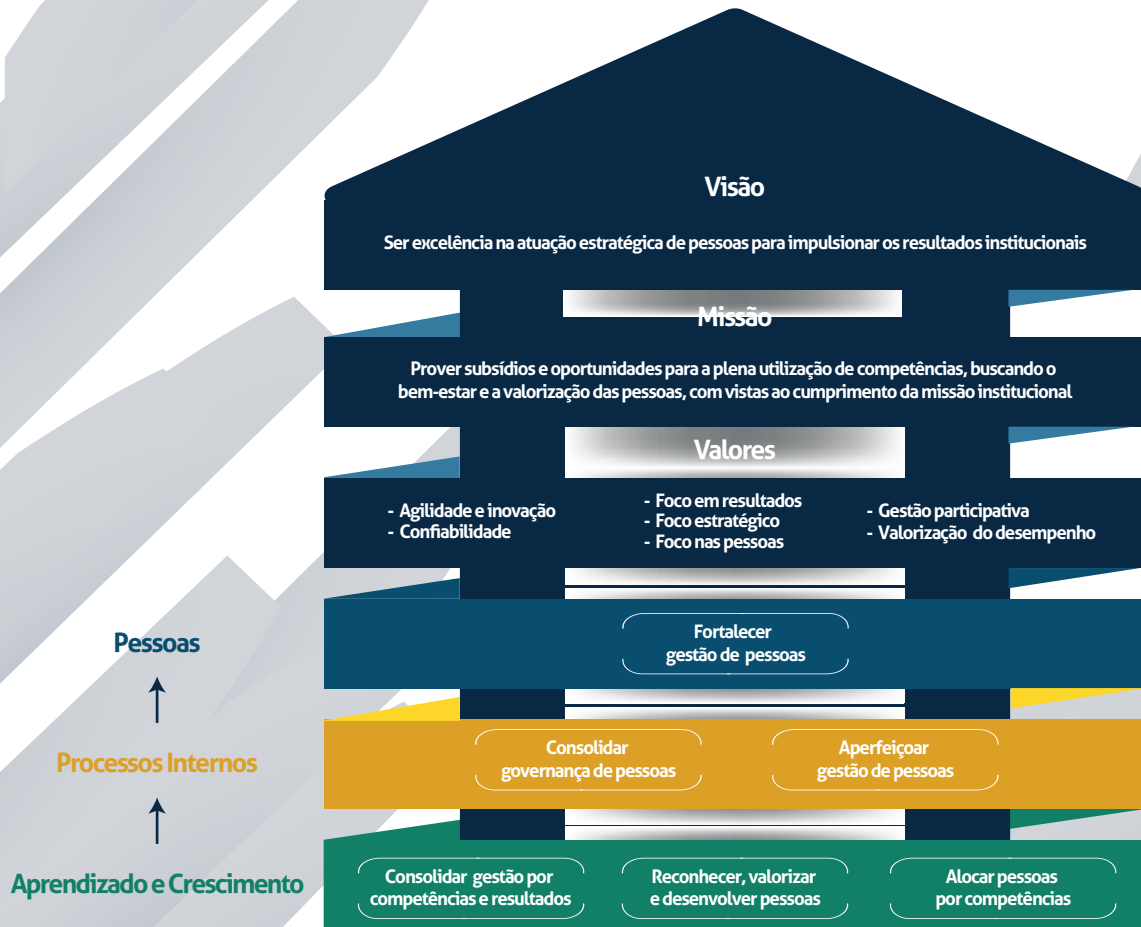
Visão

Ser excelência na atuação estratégica de pessoas para impulsionar os resultados institucionais

Missão

Prover subsídios e oportunidades para a plena utilização de competências, buscando o bem-estar e a valorização das pessoas, com vistas ao cumprimento da missão institucional

Valores

- Agilidade e inovação
- Confiabilidade

- Foco em resultados
- Foco estratégico
- Foco nas pessoas

- Gestão participativa
- Valorização do desempenho

Pessoas

Fortalecer gestão de pessoas

Processos Internos

Consolidar governança de pessoas

Aperfeiçoar gestão de pessoas

Aprendizado e Crescimento

Consolidar gestão por competências e resultados

Reconhecer, valorizar e desenvolver pessoas

Alocar pessoas por competências